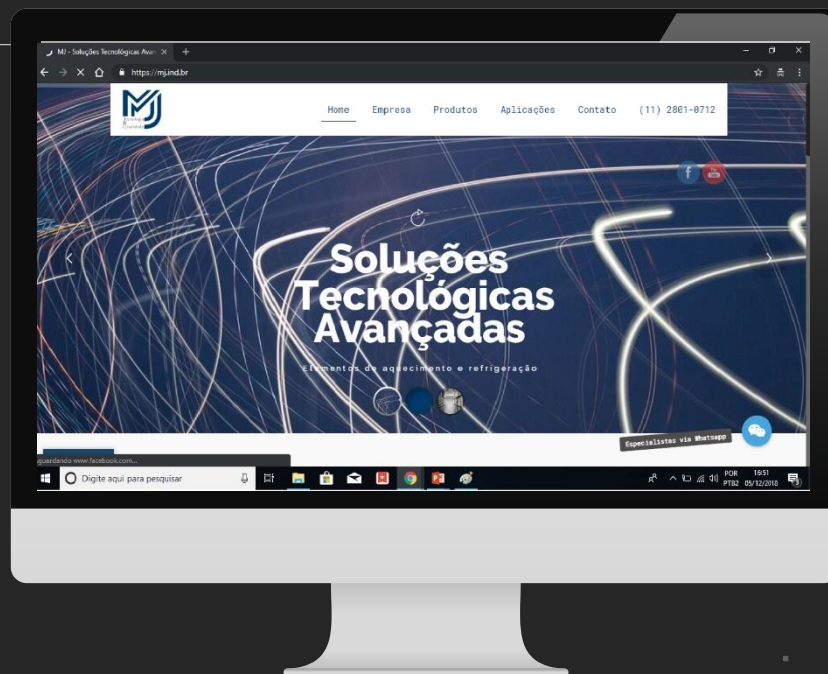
MJ - Soluções Tecnológicas Avan ×

https://mj.ind.br

MJ

Home Empresa Produtos Aplicações Contato (11) 2801-0712

Soluções Tecnológicas Avançadas

Elementos de aquecimento e refrigeração

Especialistas via Whatsapp

Aguardando www.facebook.com...

Digite aqui para pesquisar

POR PTB2 16:51 05/12/2018